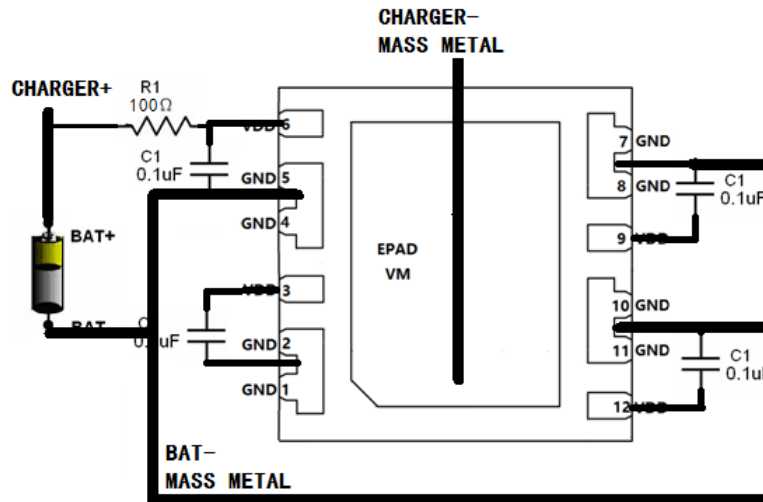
CHARGER-
MASS METAL

CHARGER+

R1
100Ω

VDD 6

C1
0.1uF

GND 5

GND 4

BAT+

VDD 3

BAT-

C1
0.1uF

GND 2

GND 1

EPAD
VM

7 GND

8 GND

C1
0.1uF

9 VDD

10 GND

11 GND

C1
0.1uF

12 VDD

BAT-
MASS METAL